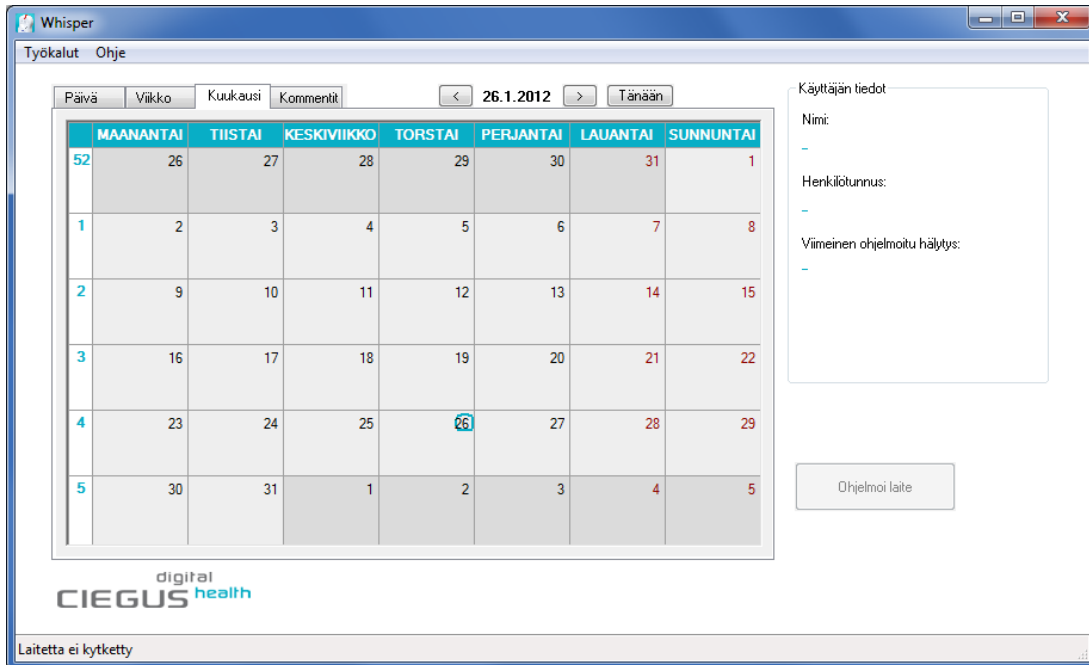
Whisper

Työkalut Ohje

Päivä | Viikko | Kuukausi | Kommentit

< 26.1.2012 > Tänään

| | MAANANTAI | TIISTAI | KESKIVIIKKO | TORSTAI | PERJANTAI | LAUANTAI | SUNNUNTAI |
|---|---|---|---|---|---|---|---|
| 52 | 26 | 27 | 28 | 29 | 30 | 31 | 1 |
| 1 | 2 | 3 | 4 | 5 | 6 | 7 | 8 |
| 2 | 9 | 10 | 11 | 12 | 13 | 14 | 15 |
| 3 | 16 | 17 | 18 | 19 | 20 | 21 | 22 |
| 4 | 23 | 24 | 25 | 26 | 27 | 28 | 29 |
| 5 | 30 | 31 | 1 | 2 | 3 | 4 | 5 |

Käyttäjän tiedot

Nimi:

–

Henkilötunnus:

–

Viimeinen ohjelmoitu hälytys:

–

Ohjelmoi laite

digital
CIEGUS health

Laitetta ei kytketty